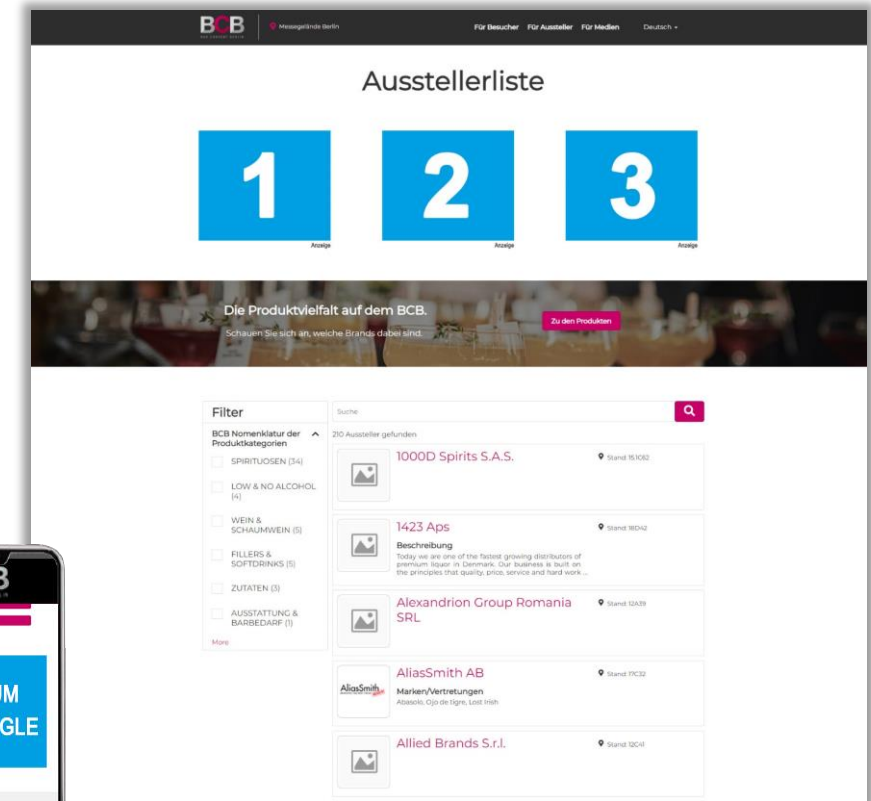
BCB BAR CONVENT BERLIN | Messegelände Berlin

Für Besucher Für Aussteller Für Medien Deutsch

Ausstellerliste

1
Anzeige

2
Anzeige

3
Anzeige

Die Produktvielfalt auf dem BCB.
Schauen Sie sich an, welche Brands dabei sind.

Zu den Produkten

Filter

BCB Nomenklatur der Produktkategorien

SPIRITUOSEN (34)

LOW & NO ALCOHOL (4)

WEIN & SCHAUMWEIN (5)

FILLERS & SOFTDRINKS (5)

ZUTATEN (3)

AUSSTATTUNG & BARBEDARF (1)

More

Suche

210 Aussteller gefunden

1000D Spirits S.A.S.
Stand: 15.1C62

1423 Aps
Stand: 18D42
Beschreibung
Today we are one of the fastest growing distributors of premium liquor in Denmark. Our business is built on the principles that quality, price, service and hard work ...

Alexandrion Group Romania SRL
Stand: 12A39

AliasSmith AB
Stand: 17C32
AliasSmith
Marken/Vertretungen
Abasolo, Ojo de tigre, Lost Irish

Allied Brands S.r.l.
Stand: 12C41

B

UM
GLE